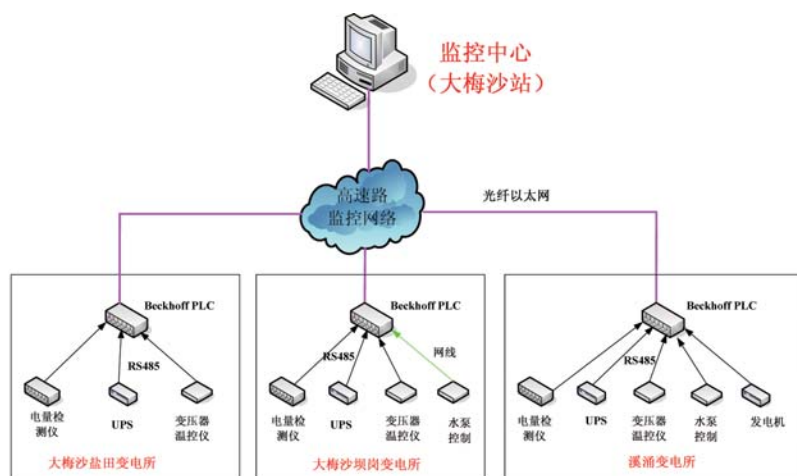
监控中心
（大梅沙站）

高速路
监控网络

光纤以太网

Beckhoff PLC
RS485
电量检测仪
UPS
变压器温控仪
大梅沙盐田变电所

Beckhoff PLC
RS485
网线
电量检测仪
UPS
变压器温控仪
水泵控制
大梅沙坝岗变电所

Beckhoff PLC
RS485
电量检测仪
UPS
变压器温控仪
水泵控制
发电机
溪涌变电所